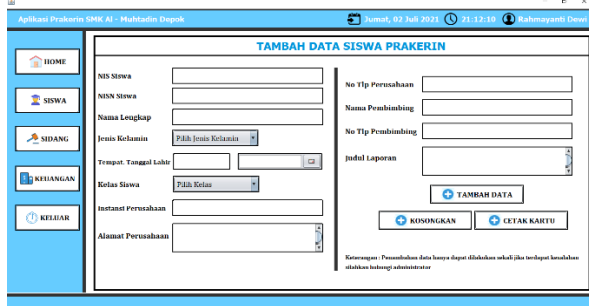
Aplikasi Prakerin SMK Al - Muhtadin Depok

Jumat, 02 Juli 2021 21:12:10 Rahmayanti Dewi

HOME

SISWA

SIDANG

KEUANGAN

KELUAR

TAMBAH DATA SISWA PRAKERIN

NIS Siswa

NISN Siswa

Nama Lengkap

Jenis Kelamin Pilih Jenis Kelamin

Tempat, Tanggal Lahir

Kelas Siswa Pilih Kelas

Instansi Perusahaan

Alamat Perusahaan

No Tlp Perusahaan

Nama Pembimbing

No Tlp Pembimbing

Judul Laporan

TAMBAH DATA

KOSONGKAN

CETAK KARTU

Keterangan : Penambahan data hanya dapat dilakukan sekali jika terdapat kesalahan silahkan hubungi administrator